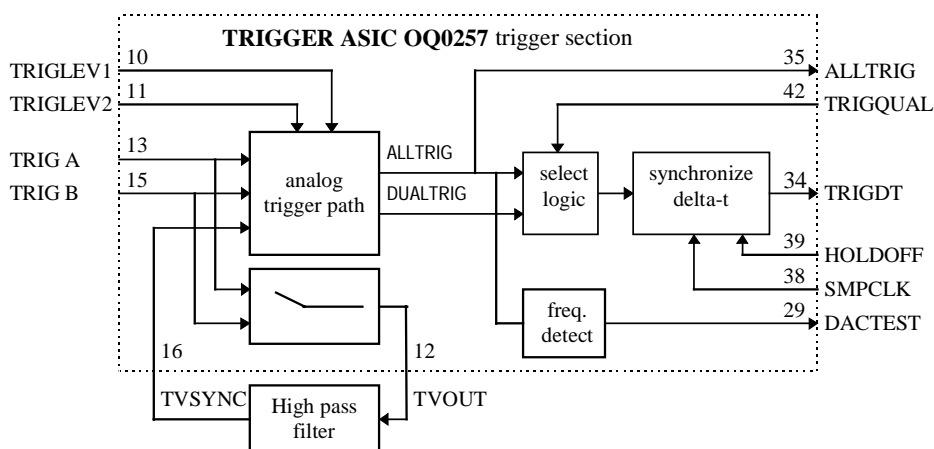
TRIGGER ASIC OQ0257 trigger section

TRIGLEV1
10
TRIGLEV2
11
TRIG A
13
TRIG B
15
analog trigger path
ALLTRIG
DUALTRIG
select logic
synchronize delta-t
35
ALLTRIG
42
TRIGQUAL
34
TRIGDT
39
HOLDOFF
38
SMPCLK
freq. detect
29
DACTEST
16
12
TVSYNC
High pass filter
TVOUT